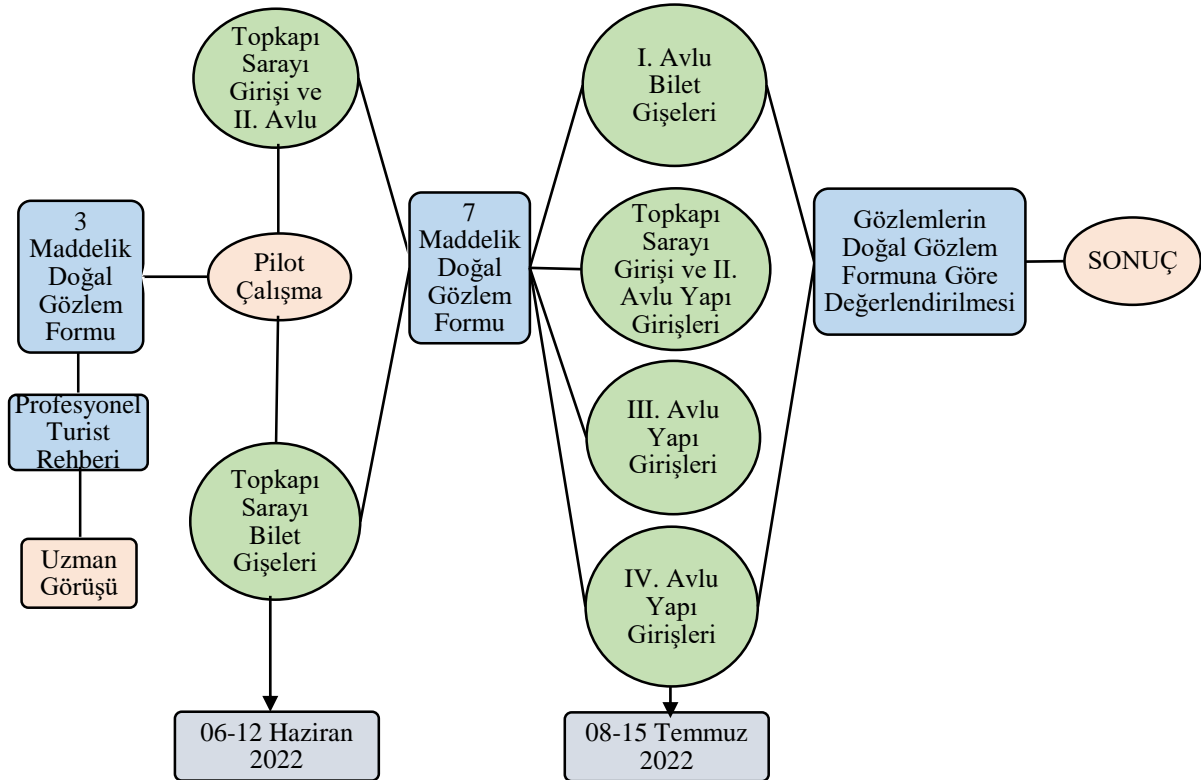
3 Maddelik Doğal Gözlem Formu

Profesyonel Turist Rehberi

Uzman Görüşü

Topkapı Sarayı Girişi ve II. Avlu

Pilot Çalışma

Topkapı Sarayı Bilet Gişeleri

06-12 Haziran 2022

7 Maddelik Doğal Gözlem Formu

I. Avlu Bilet Gişeleri

Topkapı Sarayı Girişi ve II. Avlu Yapı Girişleri

III. Avlu Yapı Girişleri

IV. Avlu Yapı Girişleri

08-15 Temmuz 2022

Gözlemlerin Doğal Gözlem Formuna Göre Değerlendirilmesi

SONUÇ